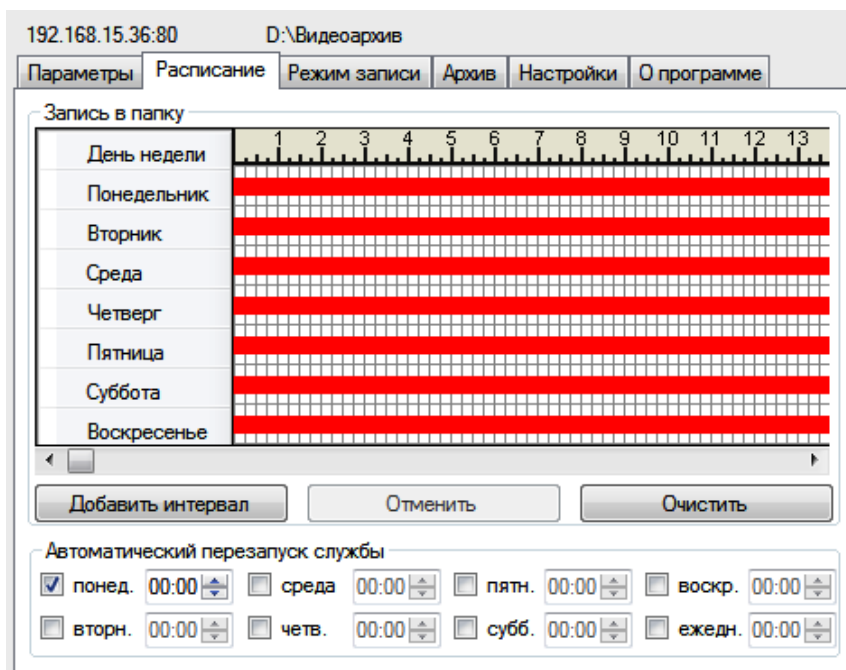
192.168.15.36:80 D:\Видеоархив

Параметры | Расписание | Режим записи | Архив | Настройки | О программе

Запись в папку

День недели 1 2 3 4 5 6 7 8 9 10 11 12 13
Понедельник
Вторник
Среда
Четверг
Пятница
Суббота
Воскресенье

Добавить интервал | Отменить | Очистить

Автоматический перезапуск службы

☑ понед. 00:00 ☐ среда 00:00 ☐ пятн. 00:00 ☐ воскр. 00:00
☐ вторн. 00:00 ☐ четв. 00:00 ☐ субб. 00:00 ☐ ежедн. 00:00